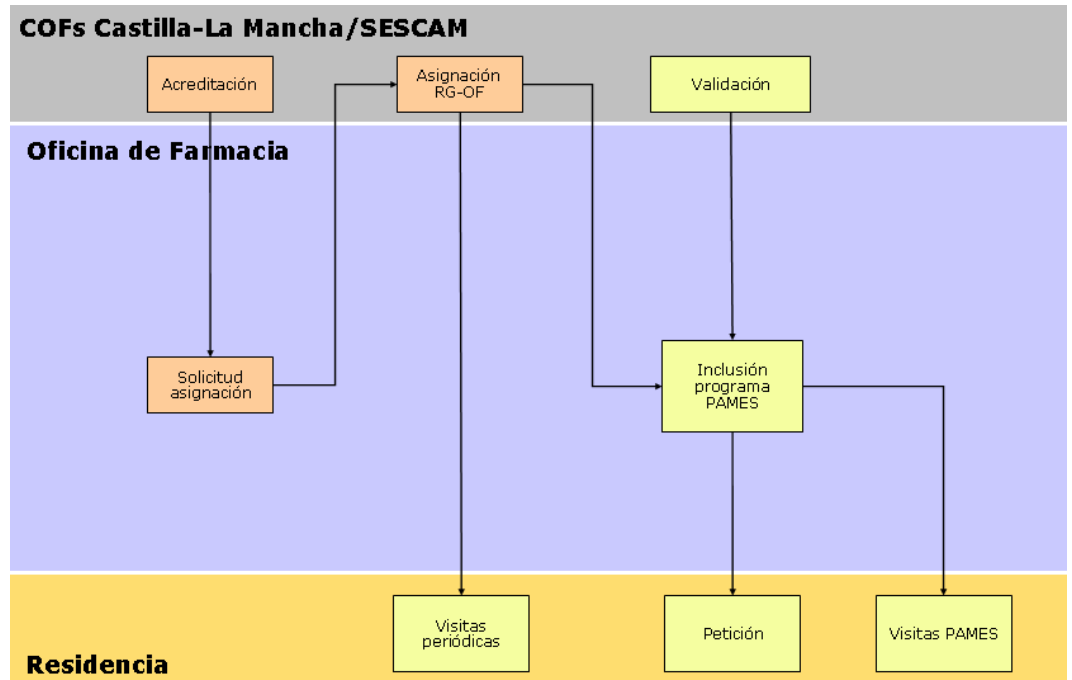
COFs Castilla-La Mancha/SESCAM

Acreditación

Asignación RG-OF

Validación

Oficina de Farmacia

Solicitud asignación

Inclusión programa PAMES

Visitas periódicas

Petición

Visitas PAMES

Residencia